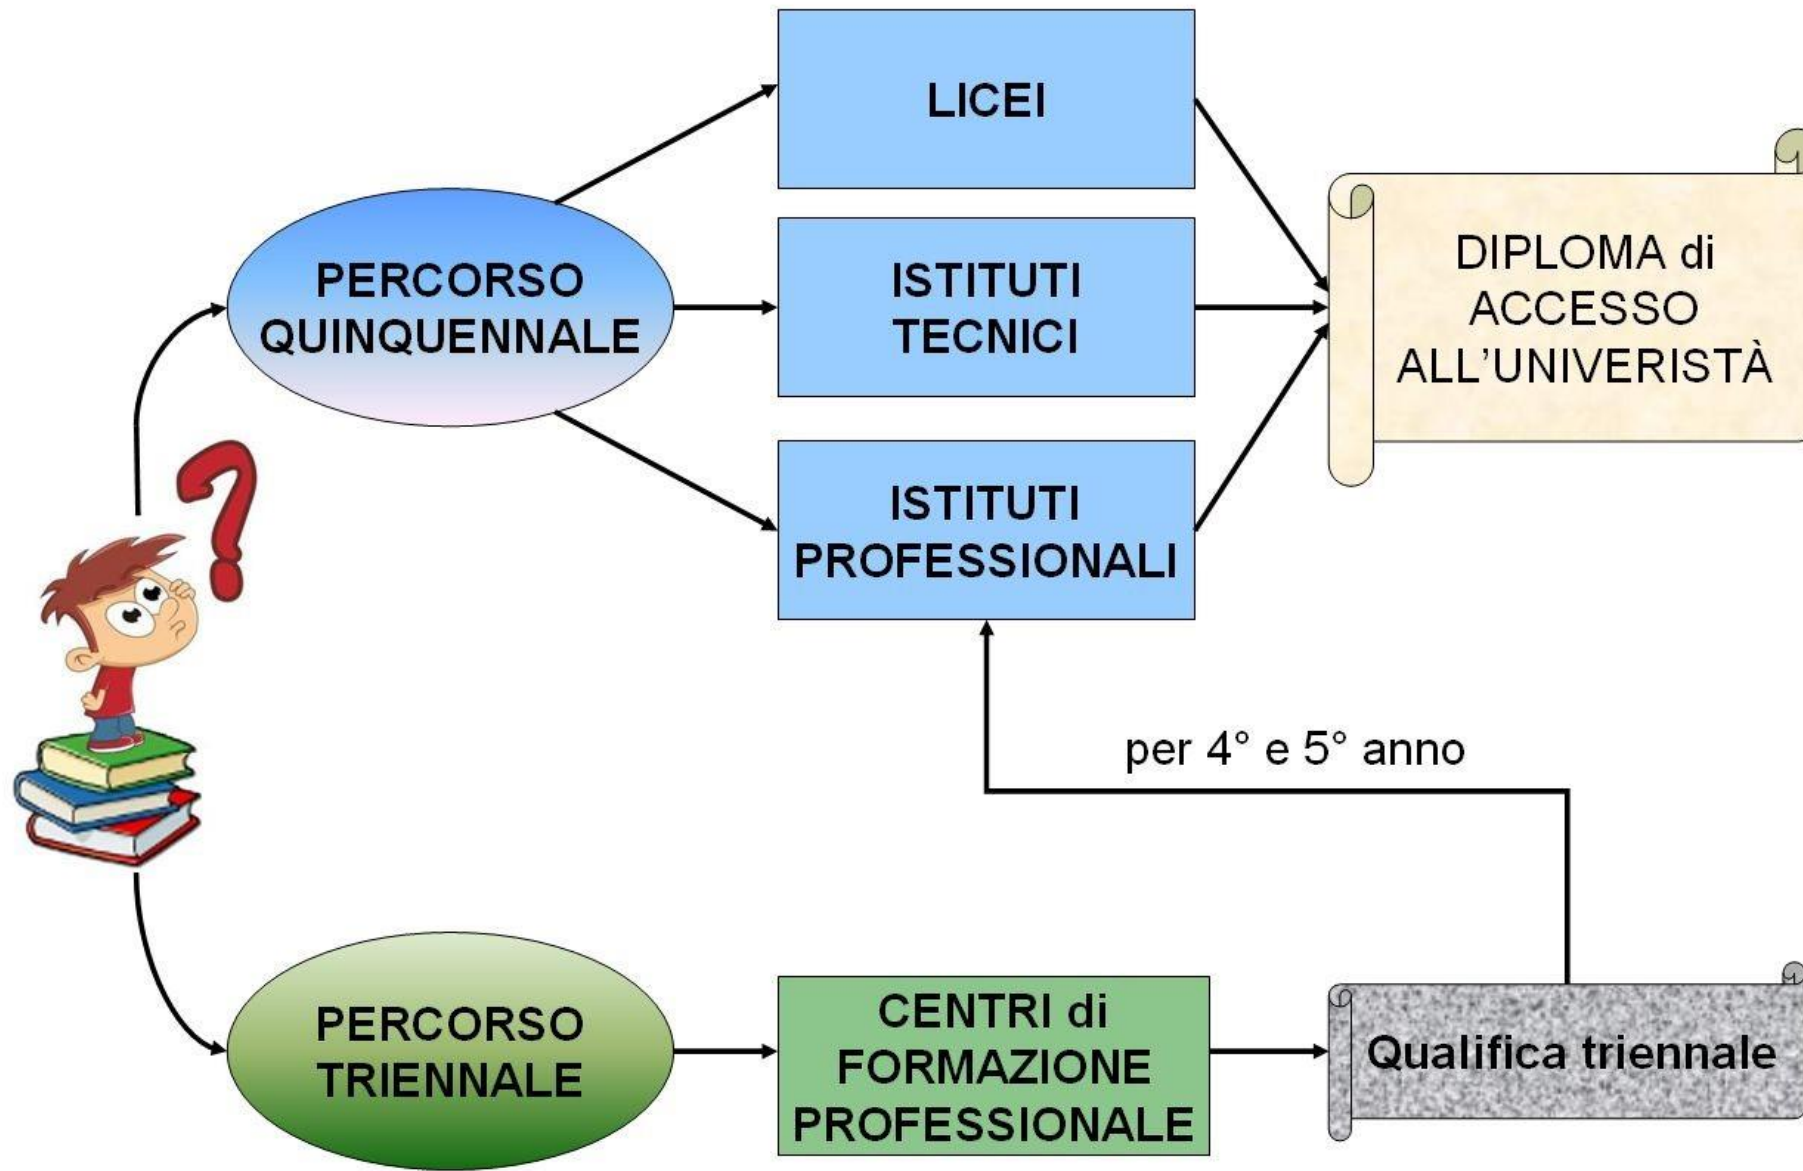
PERCORSO QUINQUENNALE

LICEI

ISTITUTI TECNICI

ISTITUTI PROFESSIONALI

DIPLOMA di ACCESSO ALL'UNIVERISTÀ

per 4° e 5° anno

PERCORSO TRIENNALE

CENTRI di FORMAZIONE PROFESSIONALE

Qualifica triennale